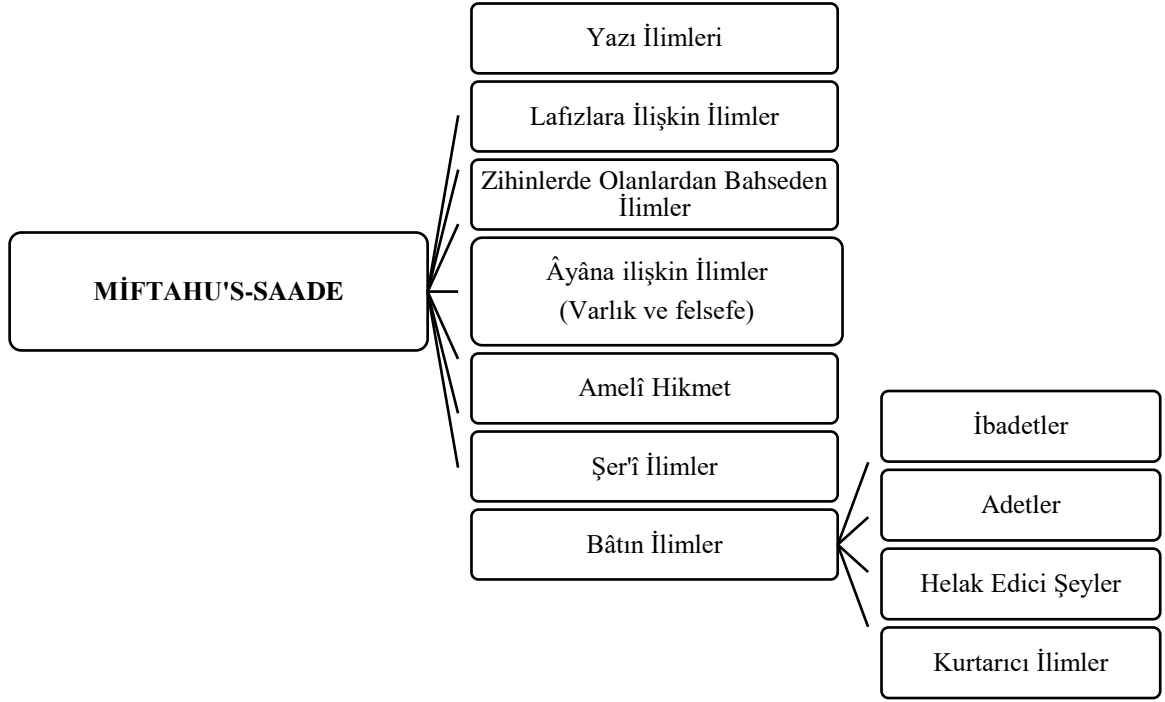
MİFTAHU'S-SAADE

Yazı İlimleri

Lafızlara İlişkin İlimler

Zihinlerde Olanlardan Bahseden İlimler

Âyâna ilişkin İlimler
(Varlık ve felsefe)

Amelî Hikmet

Şer'î İlimler

Bâtın İlimler

İbadetler

Adetler

Helak Edici Şeyler

Kurtarıcı İlimler